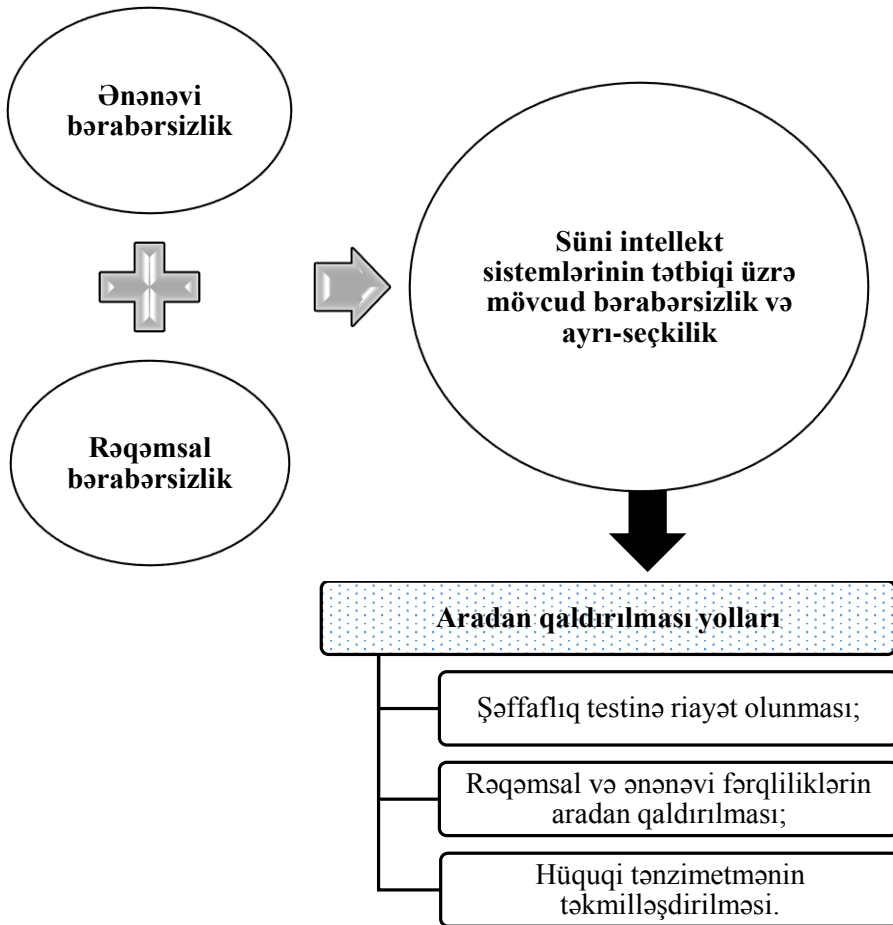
Ənənəvi bərabərsizlik

Rəqəmsal bərabərsizlik

Süni intellekt sistemlərinin tətbiqi üzrə mövcud bərabərsizlik və ayrı-seçkilik

Aradan qaldırılması yolları

Şəffaflıq testinə riayət olunması;

Rəqəmsal və ənənəvi fərqliliklərin aradan qaldırılması;

Hüquqi tənzimetmənin təkmilləşdirilməsi.